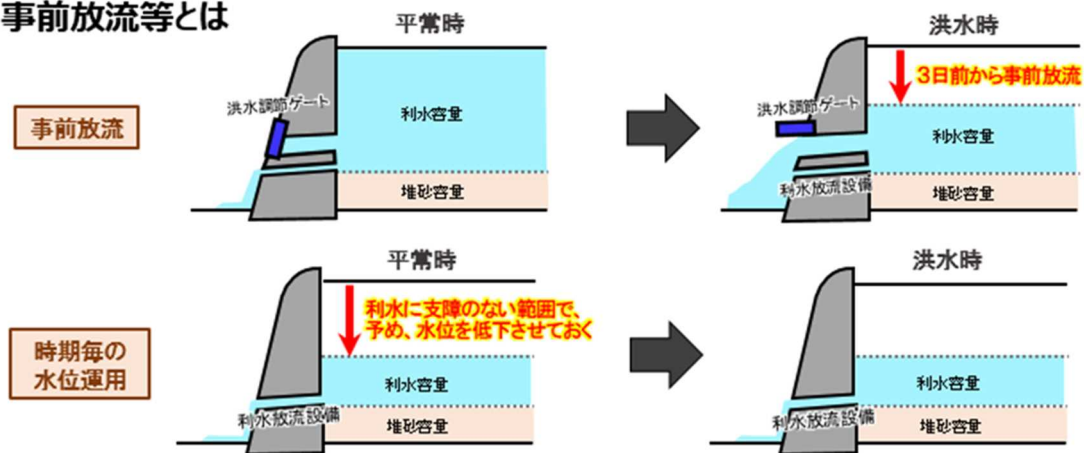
事前放流等とは

事前放流

平常時

洪水調節ゲート

利水容量

堆砂容量

洪水時

3日前から事前放流

洪水調節ゲート

利水容量

利水放流設備

堆砂容量

時期毎の水位運用

平常時

利水に支障のない範囲で、予め、水位を低下させておく

利水容量

利水放流設備

堆砂容量

洪水時

利水容量

利水放流設備

堆砂容量